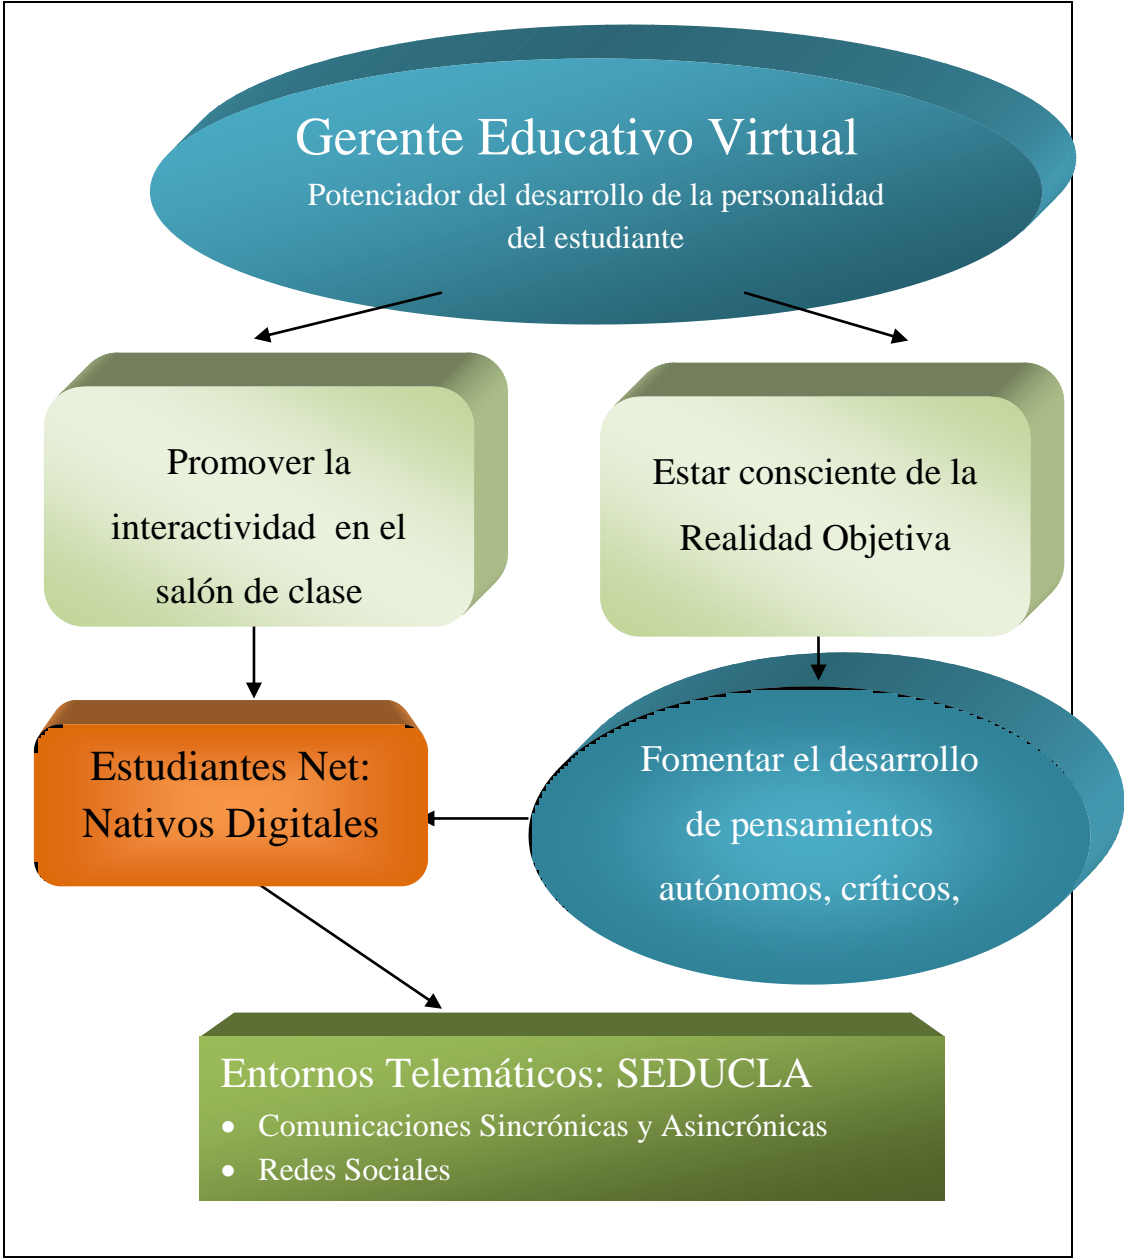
Gerente Educativo Virtual
Potenciador del desarrollo de la personalidad del estudiante

Promover la interactividad en el salón de clase

Estar consciente de la Realidad Objetiva

Estudiantes Net: Nativos Digitales

Fomentar el desarrollo de pensamientos autónomos, críticos,

Entornos Telemáticos: SEDUCLA
- Comunicaciones Sincrónicas y Asincrónicas
- Redes Sociales